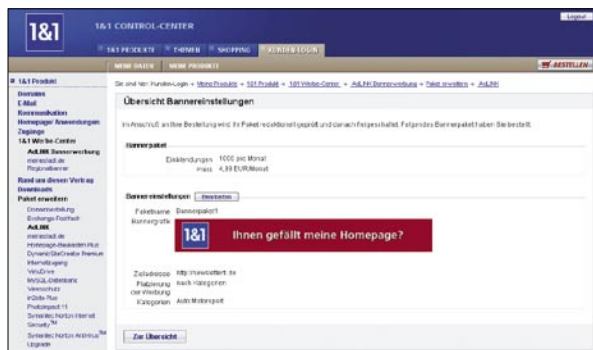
1&1 1&1 CONTROL-CENTER

Logout

1&1 PRODUKTE THEMEN SHOPPING KUNDEN-LOGIN

MEINE DATEN MEINE PRODUKTE

BESTELLEN

1&1 Produkt
Domains
E-Mail
Kommunikation
Homepage/ Anwendungen
Zugänge
1&1 Werbe-Center
AdLINK Bannerwerbung
meinestadt.de
Regionalbanner
Rund um diesen Vertrag
Downloads
Paket erweitern
Domainerweiterung
Exchange-Postfach
AdLINK
meinestadt.de
Homepage-Baukasten Plus
Dynamic SiteCreator Premium
Internetzugang
VirusDrive
MySQL-Datenbank
Webseiten
InSite Plus
Photoimpact 11
Symantec Norton Internet Security™
Symantec Norton AntiVirus™
Upgrade

Sie sind hier: Kunden-Login » Meine Produkte » 1&1 Produkt » 1&1 Werbe-Center » AdLINK Bannerwerbung » Paket erweitern » AdLINK

Übersicht Bannereinstellungen

Im Anschluß an Ihre Bestellung wird Ihr Paket redaktionell geprüft und danach freigeschaltet. Folgendes Bannerpaket haben Sie bestellt:

Bannerpaket

Einblendungen 1000 pro Monat
Preis 4,99 EUR/Monat

Bannereinstellungen Bearbeiten

Paketname Bannerpaket1
Bannergrafik

1&1 Ihnen gefällt meine Homepage?

Zieladresse http://www.beispiel.de
Platzierung der Werbung nach Kategorien
Kategorien Auto Motorsport

Zur Übersicht